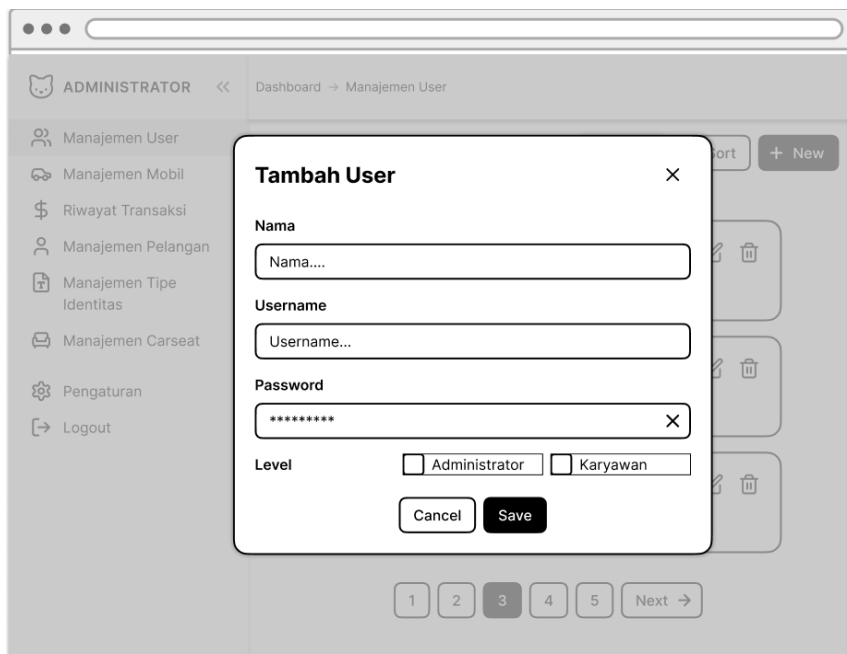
ADMINISTRATOR <<

Dashboard → Manajemen User

Manajemen User
Manajemen Mobil
Riwayat Transaksi
Manajemen Pelangan
Manajemen Tipe Identitas
Manajemen Carseat
Pengaturan
Logout

Sort
+ New

Tambah User ×

Nama
Nama....

Username
Username...

Password
********* ×

Level
Administrator
Karyawan

Cancel
Save

1 2 3 4 5 Next →